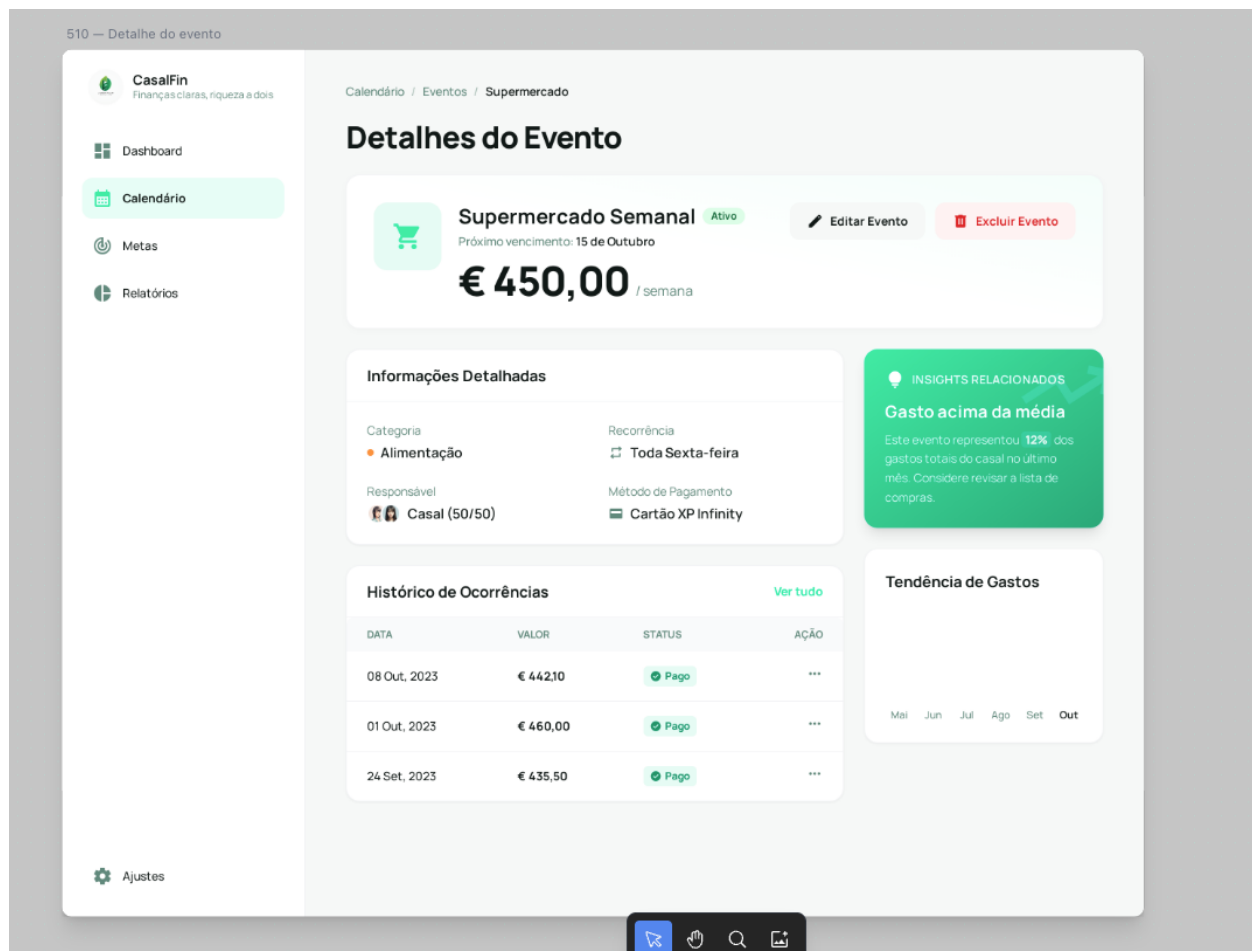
510 — Detalhe do evento

CasalFin
Finanças claras, riqueza a dois

Dashboard
Calendário
Metas
Relatórios

Ajustes

Calendário / Eventos / Supermercado

Detalhes do Evento

Supermercado Semanal Ativo
Próximo vencimento: 15 de Outubro
€ 450,00 / semana

Editar Evento
Excluir Evento

Informações Detalhadas

Categoria
Alimentação

Recorrência
Toda Sexta-feira

Responsável
Casal (50/50)

Método de Pagamento
Cartão XP Infinity

INSIGHTS RELACIONADOS
Gasto acima da média
Este evento representou 12% dos gastos totais do casal no último mês. Considere revisar a lista de compras.

Histórico de Ocorrências
Ver tudo

| DATA | VALOR | STATUS | AÇÃO |
|---|---|---|---|
| 08 Out, 2023 | € 442,10 | Pago | ··· |
| 01 Out, 2023 | € 460,00 | Pago | ··· |
| 24 Set, 2023 | € 435,50 | Pago | ··· |

Tendência de Gastos
Mai Jun Jul Ago Set Out